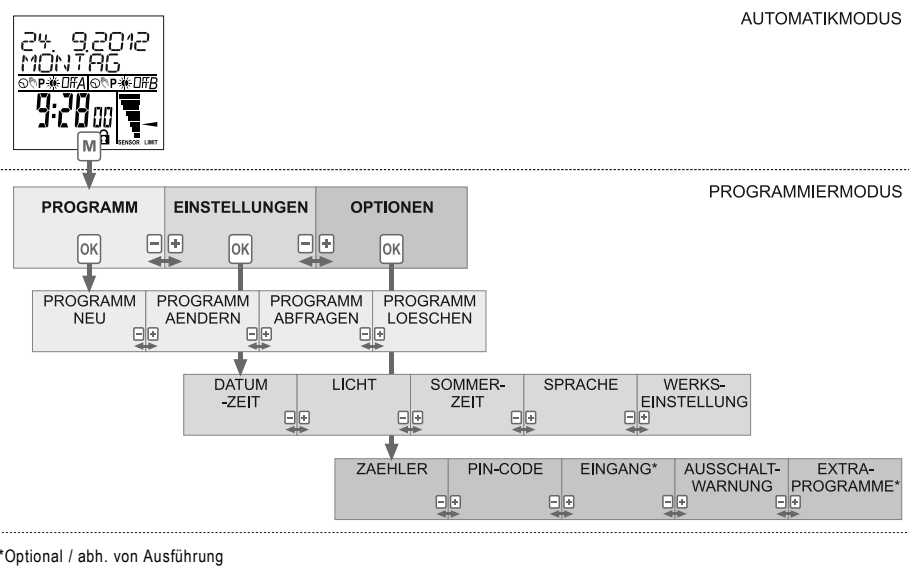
24. 9.2012
MONTAG
P OffA P OffB
9:28 00
SENSOR LIMIT
M

AUTOMATIKMODUS

PROGRAMMIERMODUS

PROGRAMM
EINSTELLUNGEN
OPTIONEN
OK
OK
OK

PROGRAMM NEU
PROGRAMM AENDERN
PROGRAMM ABFRAGEN
PROGRAMM LOESCHEN

DATUM -ZEIT
LICHT
SOMMER-ZEIT
SPRACHE
WERKS-EINSTELLUNG

ZAEHLER
PIN-CODE
EINGANG*
AUSSCHALT-WARNUNG
EXTRA-PROGRAMME*

*Optional / abh. von Ausführung